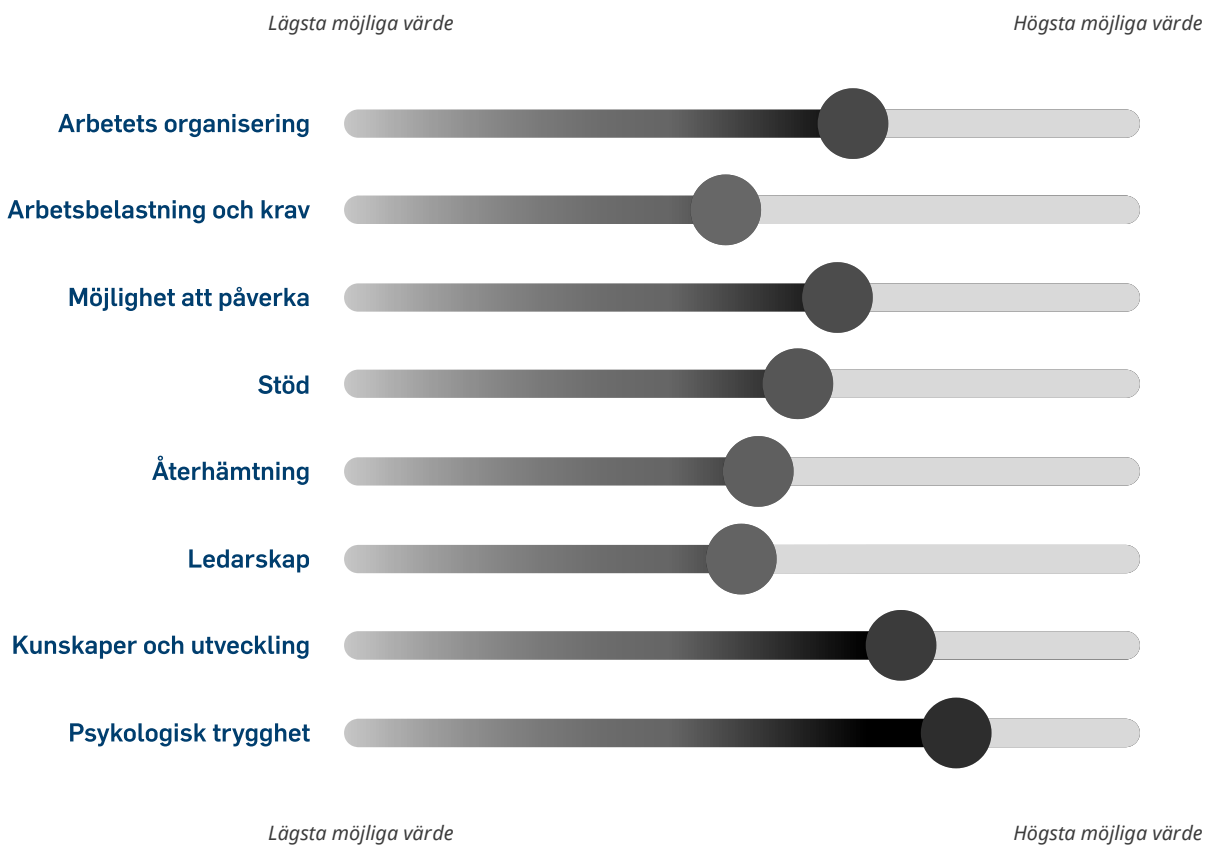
Lägsta möjliga värde

Högsta möjliga värde

Arbetets organisering

Arbetsbelastning och krav

Möjlighet att påverka

Stöd

Återhämtning

Ledarskap

Kunskaper och utveckling

Psykologisk trygghet

Lägsta möjliga värde

Högsta möjliga värde